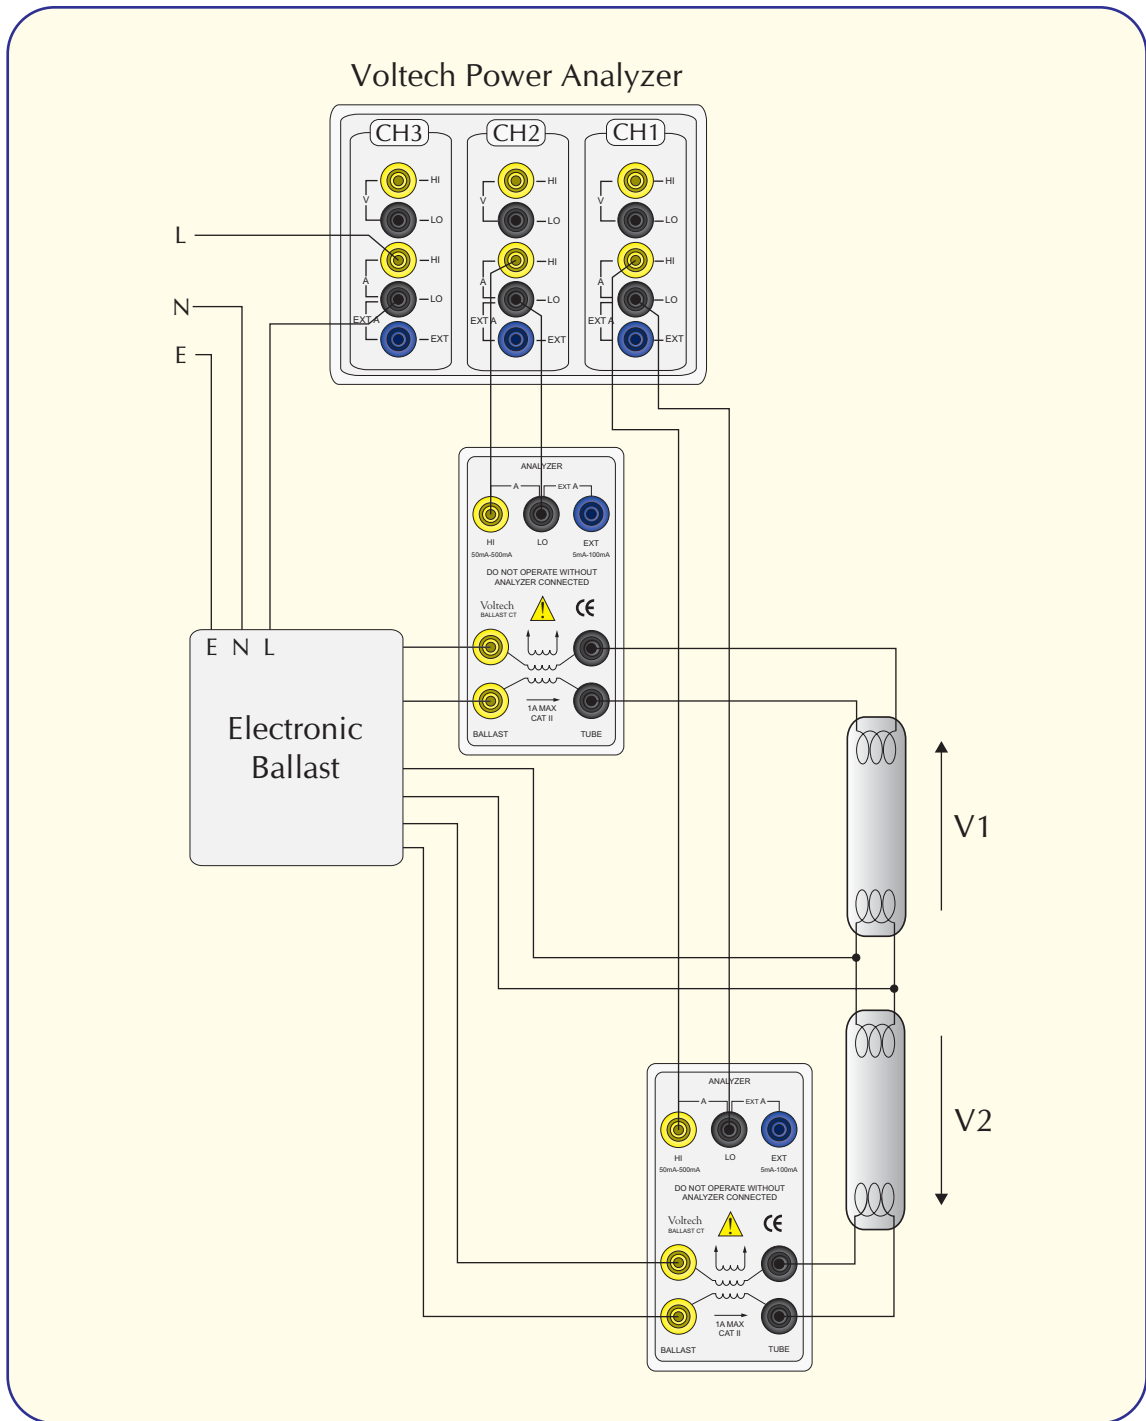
Voltech Power Analyzer

CH3
V
HI
LO
A
HI
LO
EXT A
EXT

CH2
V
HI
LO
A
HI
LO
EXT A
EXT

CH1
V
HI
LO
A
HI
LO
EXT A
EXT

L
N
E

ANALYZER
A
EXT A
HI
50mA-500mA
LO
EXT
5mA-100mA
DO NOT OPERATE WITHOUT ANALYZER CONNECTED
Voltech
BALLAST CT
CE
1A MAX
CAT II
BALLAST
TUBE

E N L
Electronic Ballast

V1

V2

ANALYZER
A
EXT A
HI
50mA-500mA
LO
EXT
5mA-100mA
DO NOT OPERATE WITHOUT ANALYZER CONNECTED
Voltech
BALLAST CT
CE
1A MAX
CAT II
BALLAST
TUBE